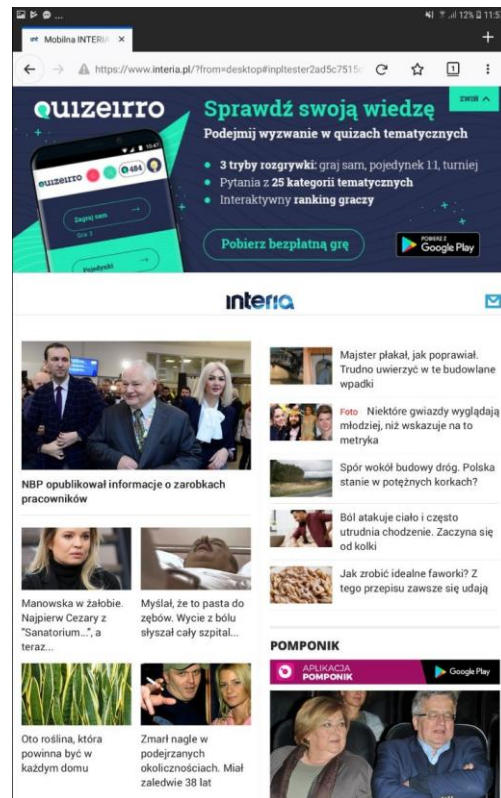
12% 11:5

Mobilna INTERIA ×

https://www.interia.pl/?from=desktop#inpltester2ad5c7515

1

quizeirro

Sprawdź swoją wiedzę

ZWIŃ

Podejmij wyzwanie w quizach tematycznych

3 tryby rozgrywki: graj sam, pojedynek 1:1, turniej

Pytania z 25 kategorii tematycznych

Interaktywny ranking graczy

quizeirro

484

Zagraj sam

Pojedynek

Pobierz bezpłatną grę

POBIERZ Z Google Play

interia

NBP opublikował informacje o zarobkach pracowników

Majster płakał, jak poprawiał. Trudno uwierzyć w te budowlane wpadki

Foto Niektóre gwiazdy wyglądają młodziej, niż wskazuje na to metryka

Spór wokół budowy dróg. Polska stanie w potężnych korkach?

Ból atakuje ciało i często utrudnia chodzenie. Zaczyna się od kolki

Jak zrobić idealne faworki? Z tego przepisu zawsze się udają

Manowska w żałobie. Najpierw Cezary z "Sanatorium...", a teraz...

Myślał, że to pasta do zębów. Wycie z bólu słyszał cały szpital...

Oto roślina, która powinna być w każdym domu

Zmarł nagle w podejrzanych okolicznościach. Miał zaledwie 38 lat

POMPONIK

APLIKACJA POMPONIK

Google Play